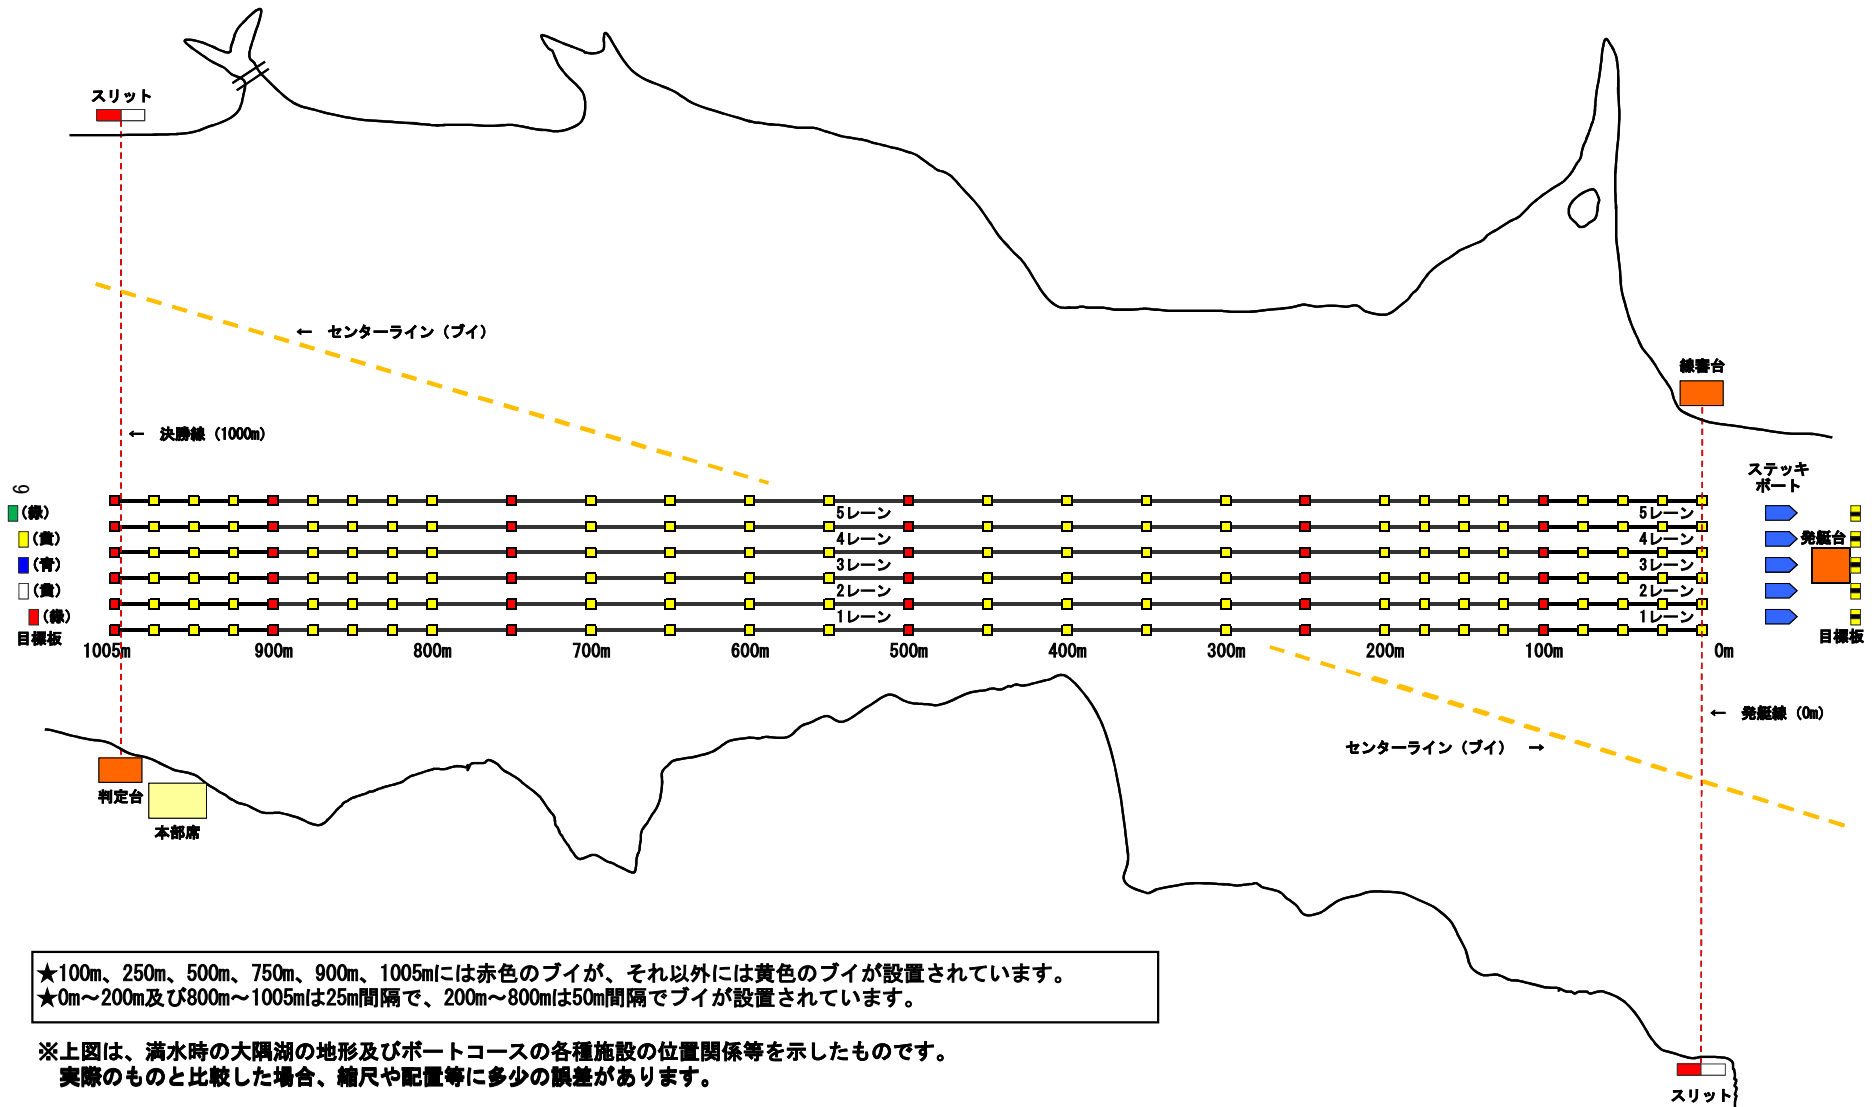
スリット

← センターライン（ブイ）

練習台

← 決勝線（1000m）

ステッキボート

6
（緑）
（黄）
（青）
（黄）
（緑）
目標板

5レーン
4レーン
3レーン
2レーン
1レーン

5レーン
4レーン
3レーン
2レーン
1レーン

発艇台

目標板

1005m 900m 800m 700m 600m 500m 400m 300m 200m 100m 0m

← 発艇線（0m）

センターライン（ブイ）→

判定台
本部席

★100m、250m、500m、750m、900m、1005mには赤色のブイが、それ以外には黄色のブイが設置されています。
★0m～200m及び800m～1005mは25m間隔で、200m～800mは50m間隔でブイが設置されています。

※上図は、満水時の大隅湖の地形及びボートコースの各種施設の位置関係等を示したものです。
実際のものと比較した場合、縮尺や配置等に多少の誤差があります。

スリット